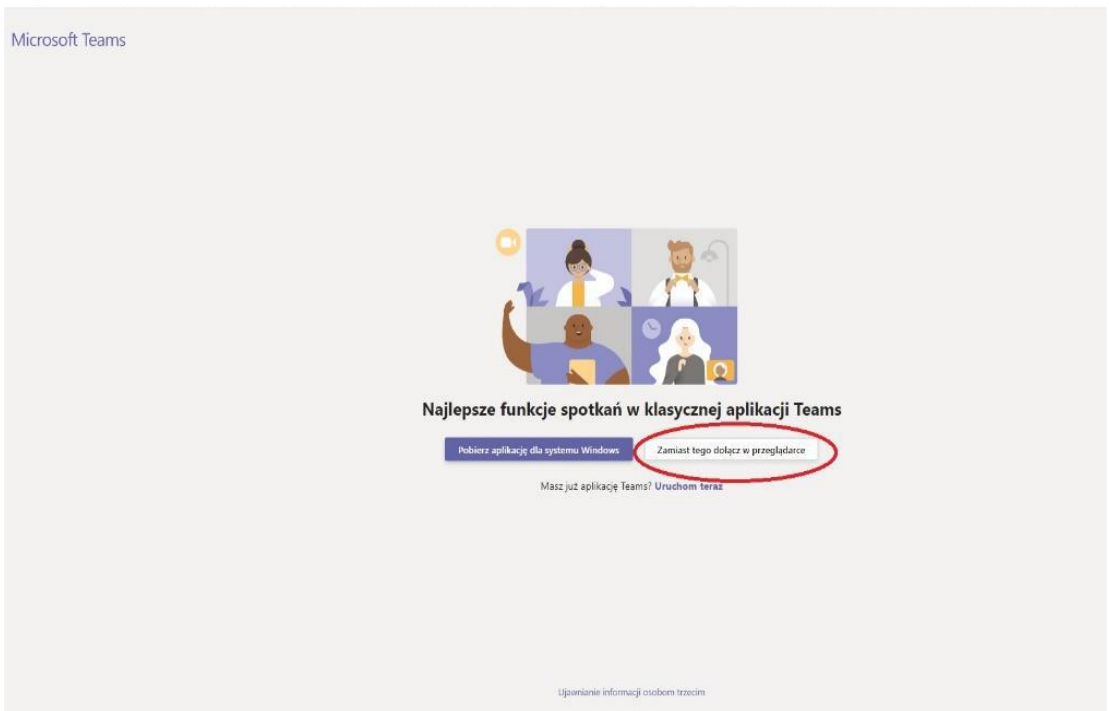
Microsoft Teams

Najlepsze funkcje spotkań w klasycznej aplikacji Teams

Pobierz aplikację dla systemu Windows

Zamiast tego dołącz w przeglądarce

Masz już aplikację Teams? Uruchom teraz

Ujawnianie informacji osobom trzecim